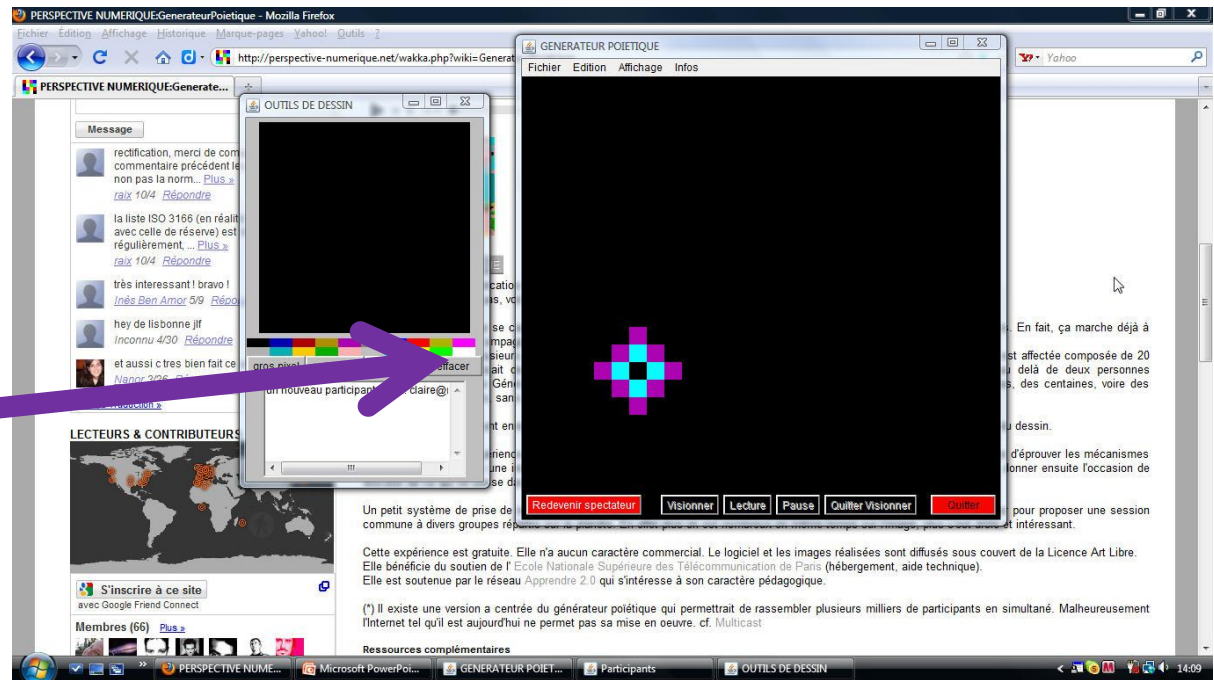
PERSPECTIVE NUMERIQUE:GenerateurPoietique - Mozilla Firefox

Fichier Édition Affichage Historique Marque-pages Yahoo! Outils ?

http://perspective-numerique.net/wakka.php?wiki=Generat

Yahoo

PERSPECTIVE NUMERIQUE:Generate...

Message

rectification, merci de com commentaire précédent le non pas la norm... Plus »
raix 10/4 Répondre

la liste ISO 3166 (en réalit avec celle de réserve) est régulièrement, ... Plus »
raix 10/4 Répondre

très interessant ! bravo !
Inès Ben Amor 5/9 Répo

hey de lisbonne jlf
Inconnu 4/30 Répondre

et aussi c tres bien fait ce
Nanor 3/26

LECTEURS & CONTRIBUTEURS

S'inscrire à ce site
avec Google Friend Connect

Membres (66) Plus »

OUTILS DE DESSIN

gros pixel

effacer

un nouveau participant : claire@

GENERATEUR POIETIQUE

Fichier Edition Affichage Infos

Redevenir spectateur

Visionner Lecture Pause Quitter Visionner

Quitter

. En fait, ça marche déjà à

st affectée composée de 20 u delà de deux personnes s, des centaines, voire des

u dessin.

d'éprouver les mécanismes onner ensuite l'occasion de

Un petit système de prise de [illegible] pour proposer une session commune à divers groupes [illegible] t intéressant.

Cette expérience est gratuite. Elle n'a aucun caractère commercial. Le logiciel et les images réalisées sont diffusés sous couvert de la Licence Art Libre.
Elle bénéficie du soutien de l' Ecole Nationale Supérieure des Télécommunication de Paris (hébergement, aide technique).
Elle est soutenue par le réseau Apprendre 2.0 qui s'intéresse à son caractère pédagogique.

(*) Il existe une version a centrée du générateur poïétique qui permettrait de rassembler plusieurs milliers de participants en simultané. Malheureusement l'Internet tel qu'il est aujourd'hui ne permet pas sa mise en oeuvre. cf. Multicast

Ressources complémentaires

PERSPECTIVE NUME... Microsoft PowerPoi... GENERATEUR POIET... Participants OUTILS DE DESSIN 14:09